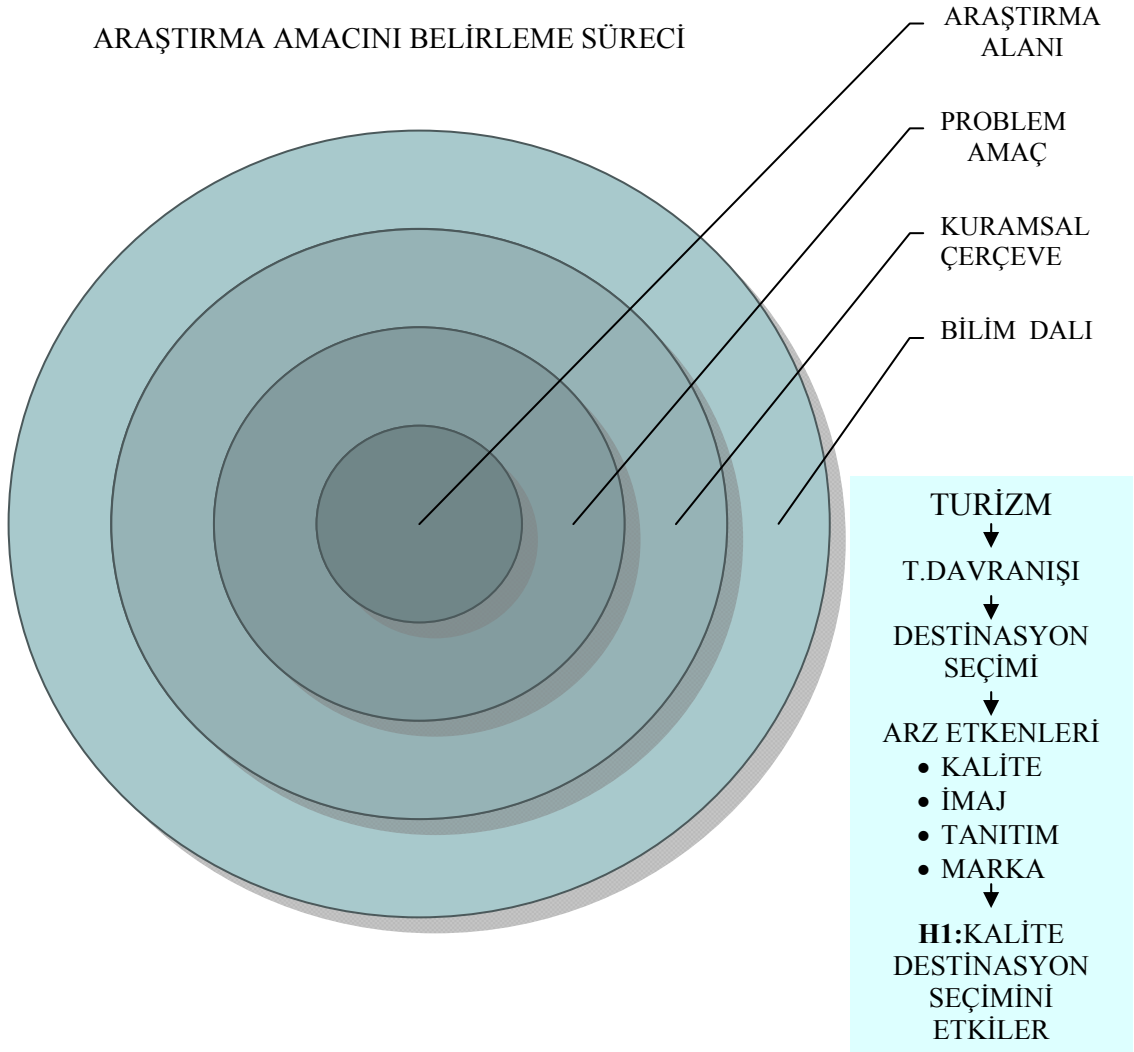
ARAŞTIRMA AMACINI BELİRLEME SÜRECİ

ARAŞTIRMA ALANI

PROBLEM AMAÇ

KURAMSAL ÇERÇEVE

BİLİM DALI

TURİZM

T.DAVRANIŞI

DESTİNASYON SEÇİMİ

ARZ ETKENLERİ
• KALİTE
• İMAJ
• TANITIM
• MARKA

**H1:**KALİTE DESTİNASYON SEÇİMİNİ ETKİLER